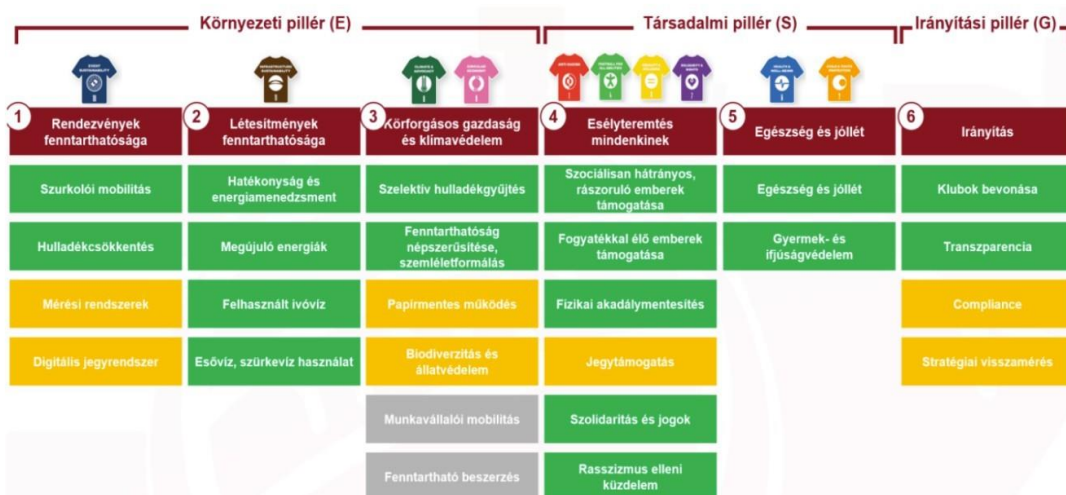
Környezeti pillér (E)

Társadalmi pillér (S)

Irányítási pillér (G)

1 Rendezvények fenntarthatósága

Szurkolói mobilitás

Hulladékcsökkentés

Mérési rendszerek

Digitális jegyrendszer

2 Létesítmények fenntarthatósága

Hatékonyság és energiamenedzsment

Megújuló energiák

Felhasznált ivóvíz

Esővíz, szürkevíz használat

3 Körforgásos gazdaság és klímavédelem

Szelektív hulladékgyűjtés

Fenntarthatóság népszerűsítése, szemléletformálás

Papírmentes működés

Biodiverzitás és állatvédelem

Munkavállalói mobilitás

Fenntartható beszerzés

4 Esélyteremtés mindenkinek

Szociálisan hátrányos, rászoruló emberek támogatása

Fogyatékkal élő emberek támogatása

Fizikai akadálymentesítés

Jegytámogatás

Szolidaritás és jogok

Rasszizmus elleni küzdelem

5 Egészség és jóllét

Egészség és jóllét

Gyermek- és ifjúságvédelem

6 Irányítás

Klubok bevonása

Transzparencia

Compliance

Stratégiai visszamérés